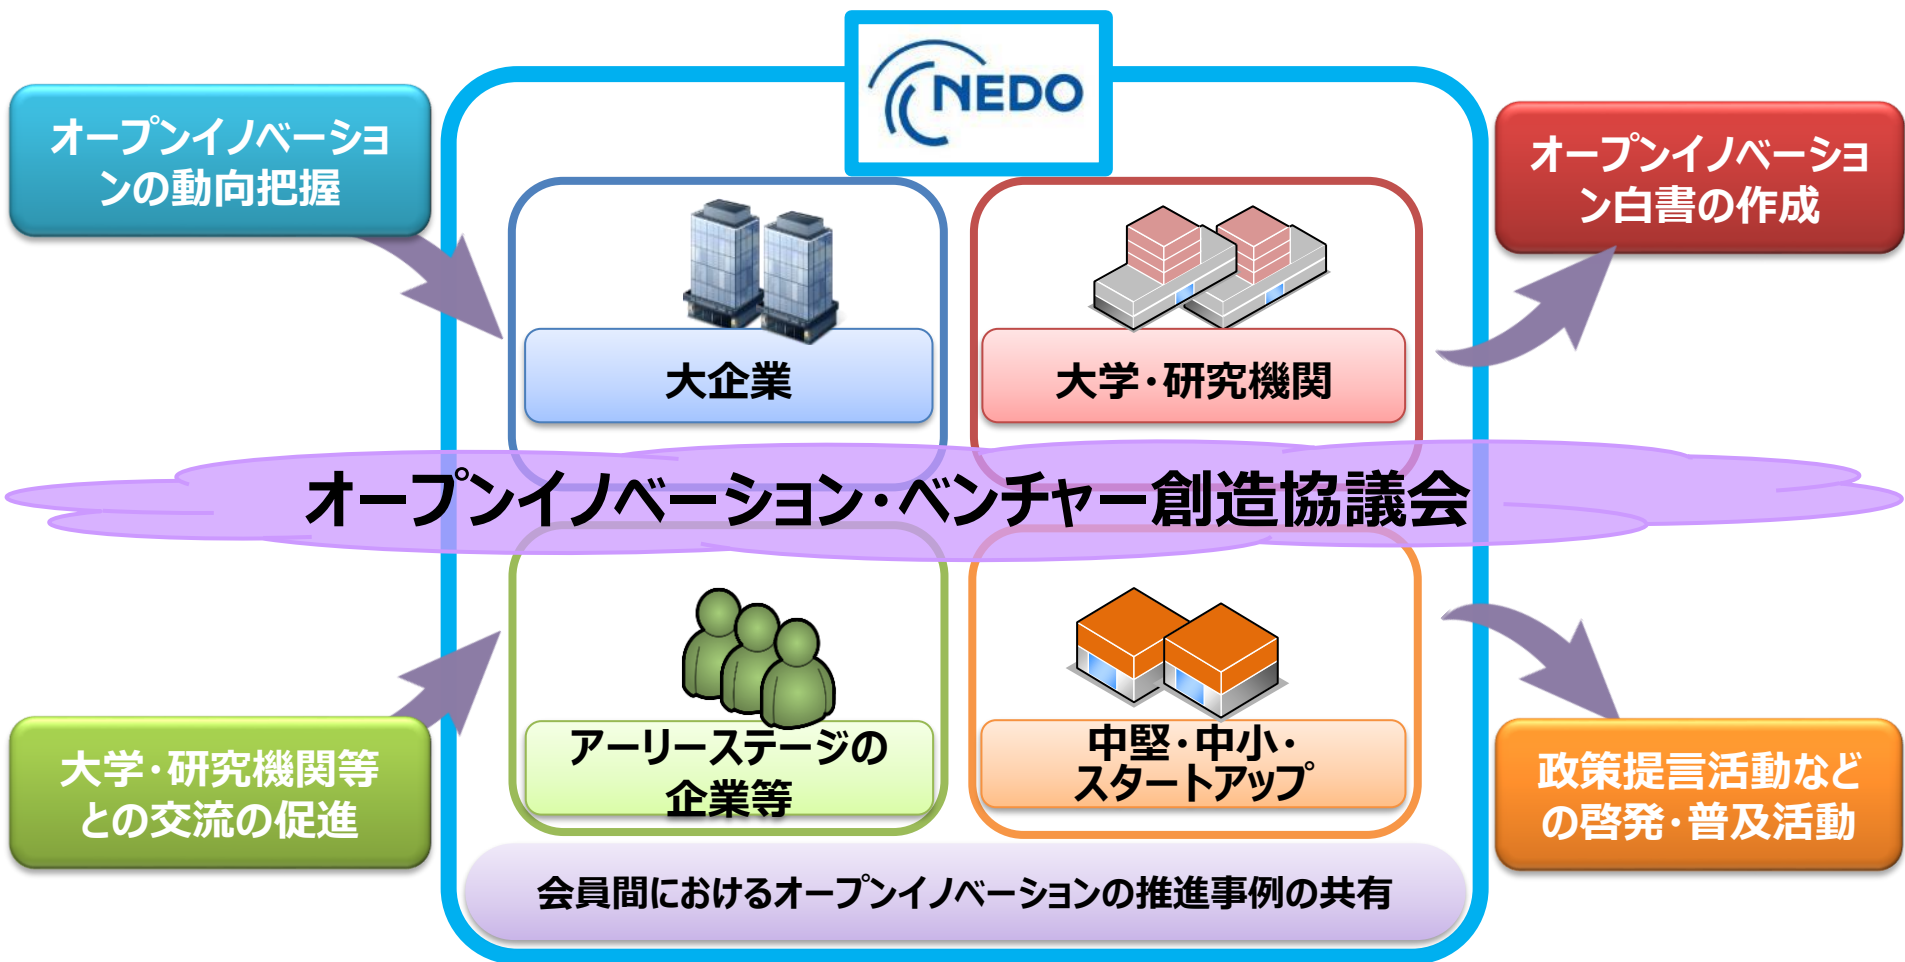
NEDO

オープンイノベーションの動向把握

大学・研究機関等との交流の促進

大企業

大学・研究機関

オープンイノベーション・ベンチャー創造協議会

アーリーステージの企業等

中堅・中小・スタートアップ

会員間におけるオープンイノベーションの推進事例の共有

オープンイノベーション白書の作成

政策提言活動などの啓発・普及活動